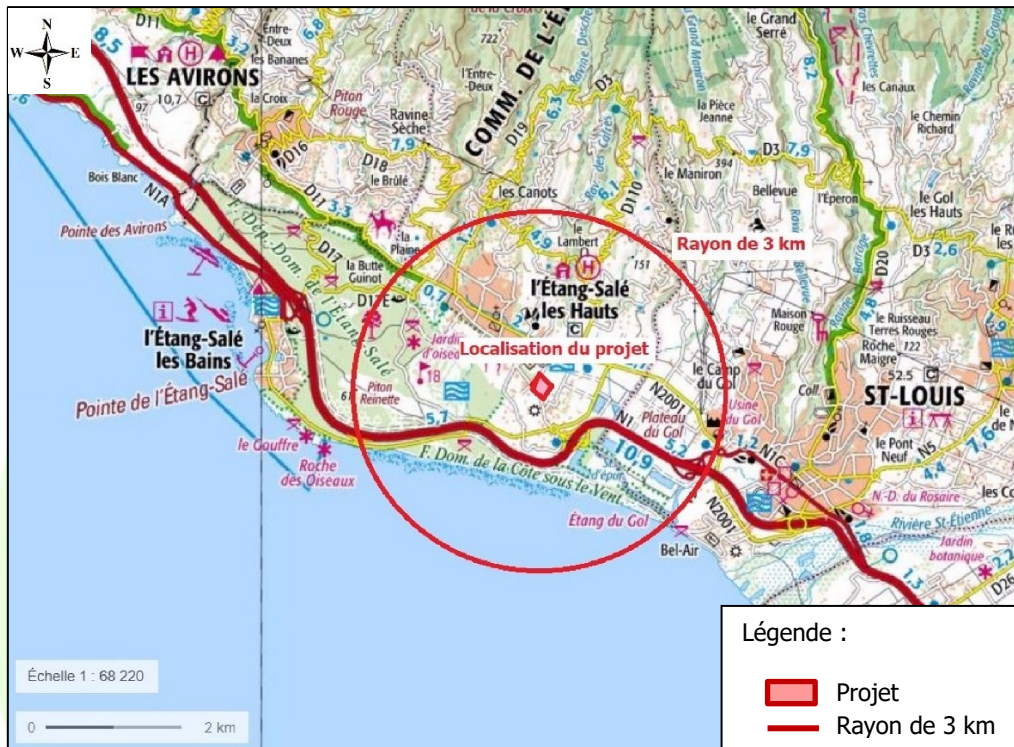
N
W E
S

LES AVIRONS
D11
8,5
Entre-Deux
les Bananes
6,8
722
l'Entre-Deux
COMM. DE L'É
le Grand Serré
Grand Mont
la Pièce Jeanne
les Canaux
le Chemin Richard
10,7
la Croix
Piton Rouge
Ravine Sèche
D16
7,9
D18
le Brûlé
D19
6,3
D3
le Maniron
394
D3
7,9
Bellevue
l'Éperon
le Gol les Hauts
Bois Blanc
N1A
D11
3,3
les Canots
D10
6,1
4,9
le Lambert
Rayon de 3 km
Pointe des Avirons
la Plaine
D17
la Butte Guinot
l'Étang-Salé les Hauts
151
D20
D3
2,6
l'Étang-Salé les Bains
F. Dép. Dom. de l'Étang Salé
D17E
0,7
Jardin d'oiseaux
Localisation du projet
Maison Rouge
le Ruisseau Terres Rouges
Roche Maigre
122
Pointe de l'Étang-Salé
18
Piton Reinette
5,7
N2001
le Camp du Gol
N1
Plateau du Gol
Usine du Gol
52,5
ST-LOUIS
le Gouffre
Roche des Oiseaux
F. Dom. de la Côte sous le Vent
10,9
3,2
1,2
N1C
le Pont Neuf
N5
4,4
7,6
Étang du Gol
N2001
Bel-Air
N.-D. du Rosaire
Rivière St-Étienne
Jardin botanique
les Co
1,3
2,2
D26

Échelle 1 : 68 220
0 2 km

Légende :
Projet
Rayon de 3 km